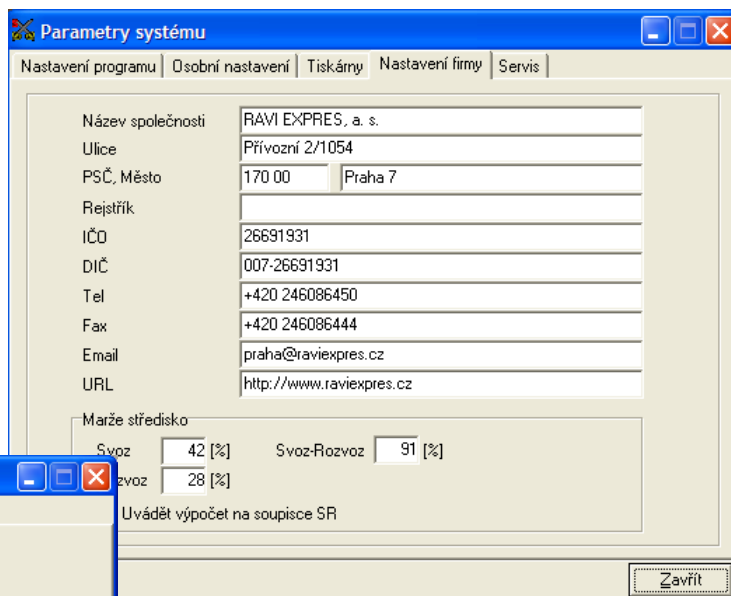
Parametry systému

Nastavení programu | Osobní nastavení | Tiskárny | Nastavení firmy | Servis

Název společnosti RAVI EXPRES, a. s.
Ulice Přívozní 2/1054
PSČ, Město 170 00 Praha 7
Rejstřík
IČO 26691931
DIČ 007-26691931
Tel +420 246086450
Fax +420 246086444
Email praha@raviexpres.cz
URL http://www.raviexpres.cz

Marže středisko
Svoz 42 [%] Svoz-Rozvoz 91 [%]
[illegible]zvoz 28 [%]
Uvádět výpočet na soupisce SR

Zavřít